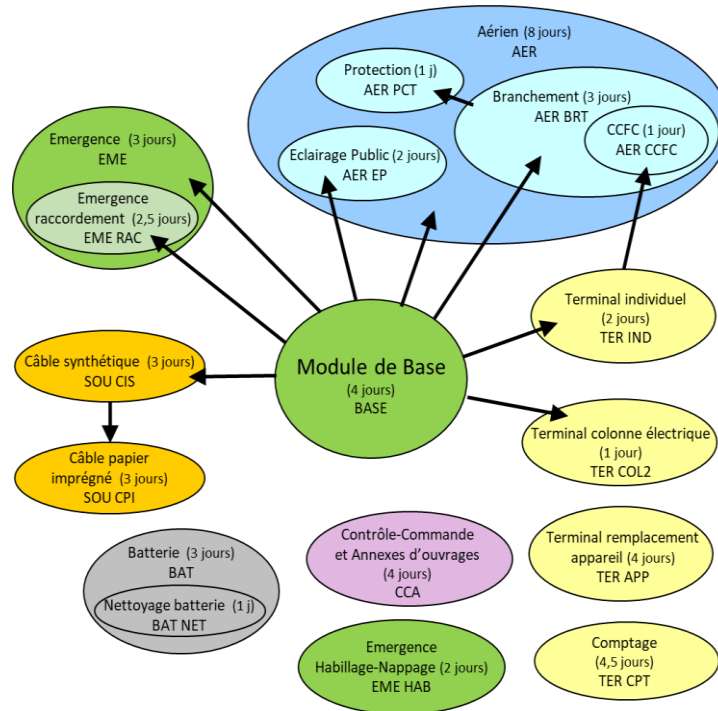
Aérien (8 jours)
AER

Protection (1 j)
AER PCT

Branchement (3 jours)
AER BRT

CCFC (1 jour)
AER CCFC

Eclairage Public (2 jours)
AER EP

Emergence (3 jours)
EME

Emergence raccordement (2,5 jours)
EME RAC

Terminal individuel
(2 jours)
TER IND

Câble synthétique (3 jours)
SOU CIS

Module de Base
(4 jours)
BASE

Terminal colonne électrique
(1 jour)
TER COL2

Câble papier imprégné (3 jours)
SOU CPI

Batterie (3 jours)
BAT

Nettoyage batterie (1 j)
BAT NET

Contrôle-Commande et Annexes d'ouvrages
(4 jours)
CCA

Terminal remplacement appareil (4 jours)
TER APP

Emergence
Habillage-Nappage (2 jours)
EME HAB

Comptage
(4,5 jours)
TER CPT